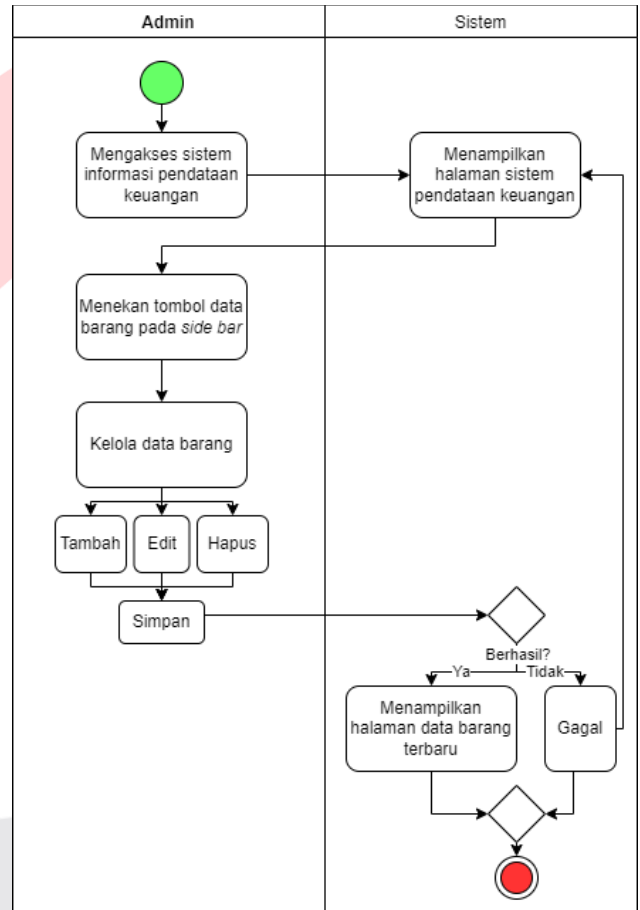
Admin

Sistem

Mengakses sistem informasi pendataan keuangan

Menampilkan halaman sistem pendataan keuangan

Menekan tombol data barang pada *side bar*

Kelola data barang

Tambah

Edit

Hapus

Simpan

Berhasil?

Ya

Tidak

Menampilkan halaman data barang terbaru

Gagal